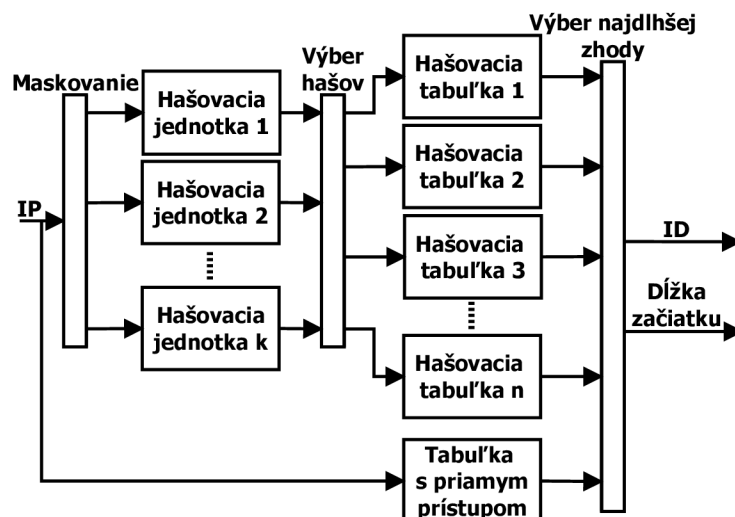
Výber najdlhšej zhody

Maskovanie

IP

Hašovacia jednotka 1

Hašovacia jednotka 2

Hašovacia jednotka k

Výber hašov

Hašovacia tabuľka 1

Hašovacia tabuľka 2

Hašovacia tabuľka 3

Hašovacia tabuľka n

Tabuľka s priamym prístupom

ID

Dĺžka začiatku